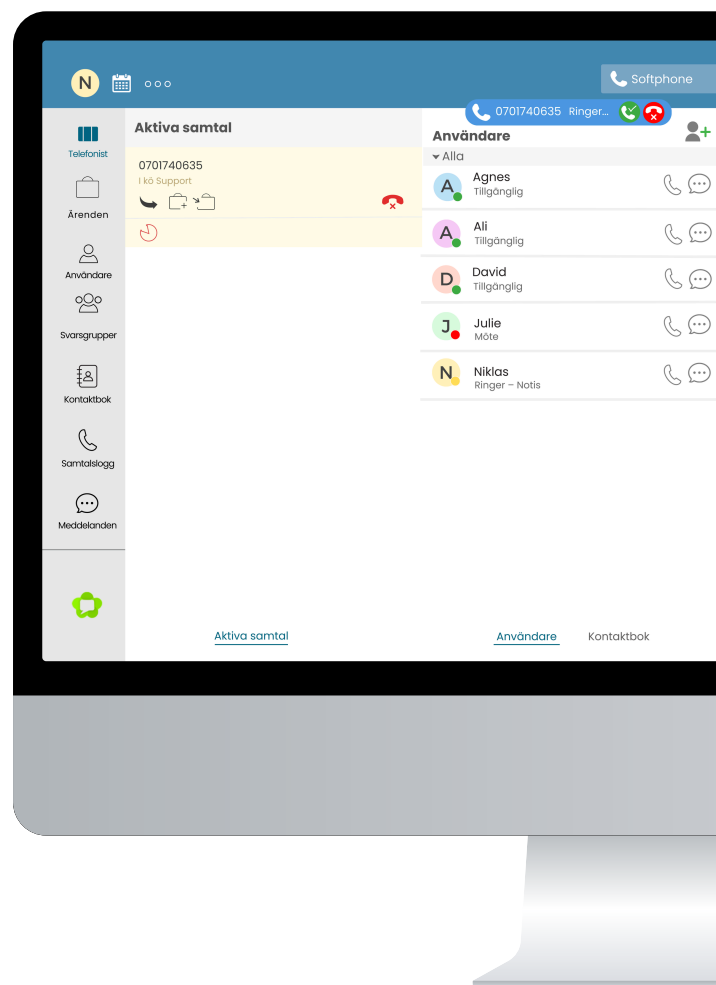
N ooo

Softphone

0701740635 Ringer...

Telefonist

Ärenden

Användare

Svarsgrupper

Kontaktbok

Samtalslogg

Meddelanden

Aktiva samtal

0701740635
I kö Support

Användare

Alla

A Agnes
Tillgänglig

A Ali
Tillgänglig

D David
Tillgänglig

J Julie
Möte

N Niklas
Ringer – Notis

Aktiva samtal

Användare Kontaktbok